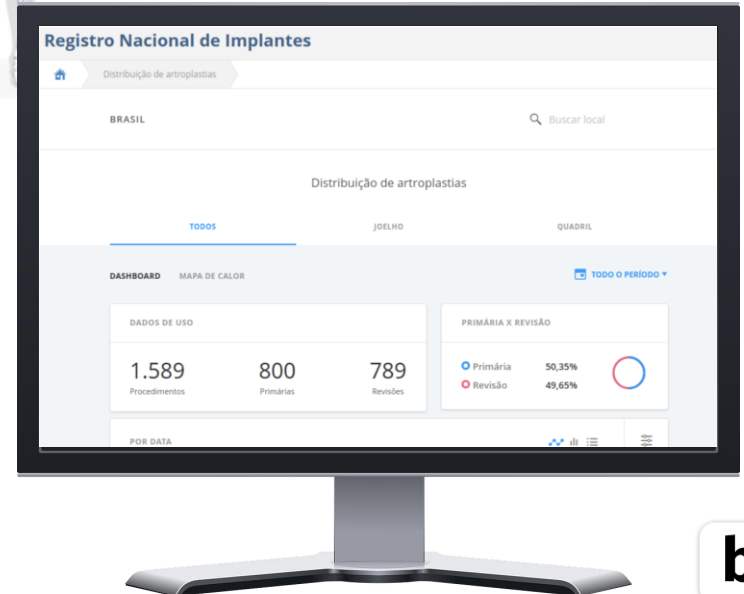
Registro Nacional de Implantes

Distribuição de artroplastias

BRASIL

Buscar local

Distribuição de artroplastias

TODOS

JOELHO

QUADRIL

DASHBOARD

MAPA DE CALOR

TODO O PERÍODO

DADOS DE USO

1.589
Procedimentos

800
Primárias

789
Revisões

PRIMÁRIA X REVISÃO

Primária 50,35%

Revisão 49,65%

POR DATA

b